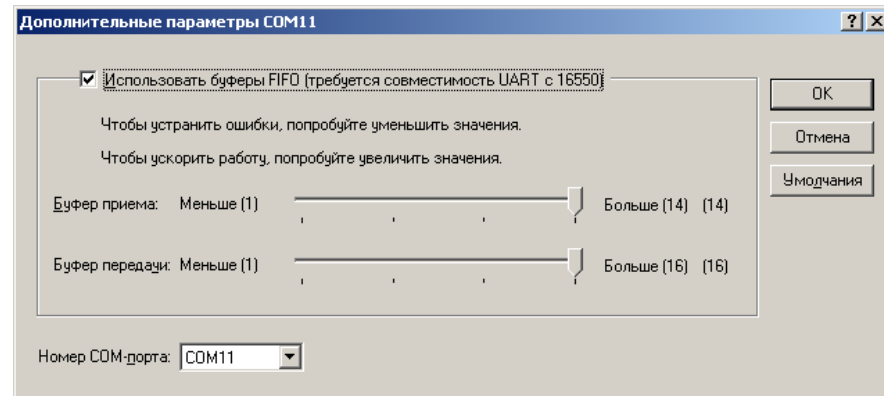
Дополнительные параметры COM11

? X

Использовать буферы FIFO (требуется совместимость UART с 16550)

Чтобы устранить ошибки, попробуйте уменьшить значения.

Чтобы ускорить работу, попробуйте увеличить значения.

Буфер приема: Меньше (1) Больше (14) (14)

Буфер передачи: Меньше (1) Больше (16) (16)

Номер COM-порта: COM11

OK

Отмена

Умолчания